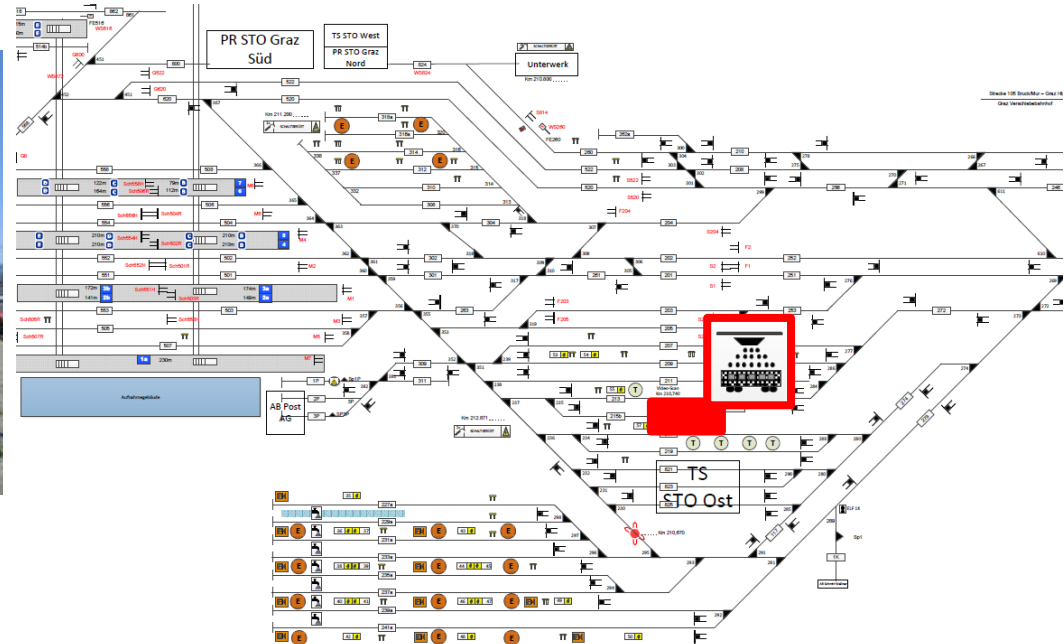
PR STO Graz Süd

TS STO West

PR STO Graz Nord

Unterwerk

Km 210,800

Km 211,290

Strecke 106 Bruck/Mur – Graz Hbf

Graz Verschiebebahnhof

AB Post AG

Km 212,671

Video-Icon Km 210,740

TS STO Ost

Km 210,670

Aufnahmsgebäude

122m

164m

210m

210m

172m

141m

171m

148m

230m

M1

M2

M3

M4

M5

M6

M7

F1

F2

E

T

EH